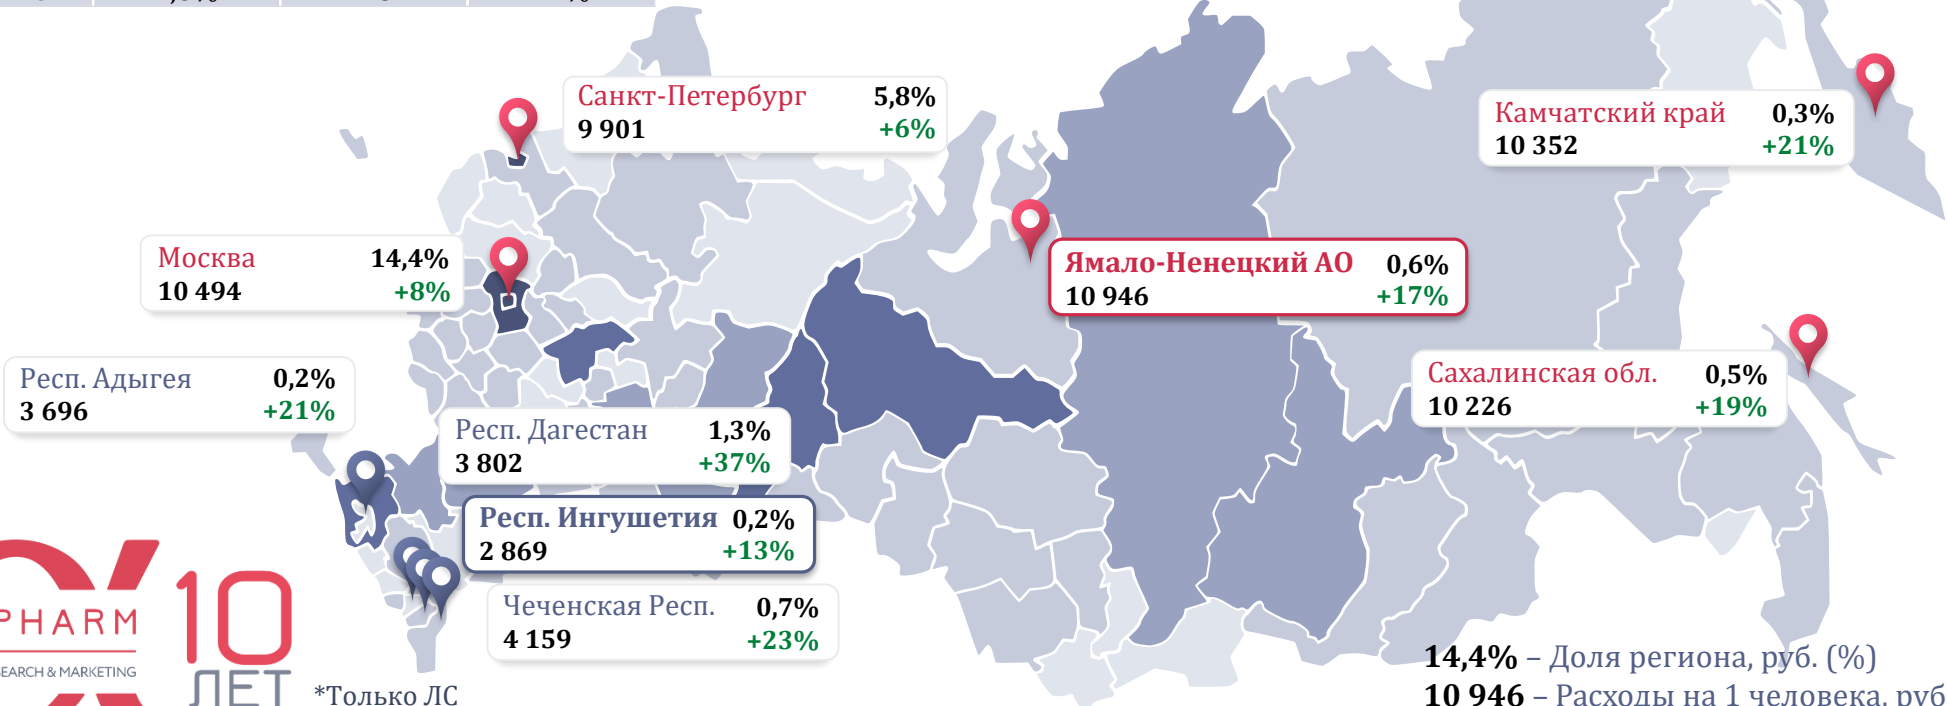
Санкт-Петербург 5,8%
9 901 +6%

Камчатский край 0,3%
10 352 +21%

Москва 14,4%
10 494 +8%

Ямало-Ненецкий АО 0,6%
10 946 +17%

Респ. Адыгея 0,2%
3 696 +21%

Сахалинская обл. 0,5%
10 226 +19%

Респ. Дагестан 1,3%
3 802 +37%

Респ. Ингушетия 0,2%
2 869 +13%

Чеченская Респ. 0,7%
4 159 +23%

PHARM
EARCH & MARKETING
10 ЛЕТ

*Только ЛС

14,4% – Доля региона, руб. (%)
10 946 – Расходы на 1 человека, руб